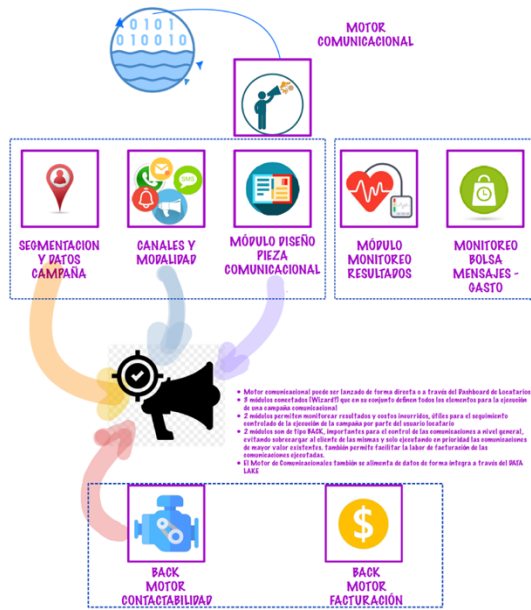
0101
010010

MOTOR
COMUNICACIONAL

SMS

SEGMENTACION Y DATOS CAMPAÑA

CANALES Y MODALIDAD

MÓDULO DISEÑO PIEZA COMUNICACIONAL

MÓDULO MONITOREO RESULTADOS

MONITOREO BOLSA MENSAJES - GASTO

• Motor comunicacional puede ser lanzado de forma directa o a través del Dashboard de Locatarios
• 3 módulos conectados (Wizard?) que en su conjunto definen todos los elementos para la ejecución de una campaña comunicacional
• 2 módulos permiten monitorear resultados y costos incurridos, útiles para el seguimiento controlado de la ejecución de la campaña por parte del usuario locatario
• 2 módulos son de tipo BACK, importantes para el control de las comunicaciones a nivel general, evitando sobrecargar al cliente de las mismas y solo ejecutando en prioridad las comunicaciones de mayor valor existentes. También permite facilitar la labor de facturación de las comunicaciones ejecutadas.
• El Motor de Comunicacionales también se alimenta de datos de forma íntegra a través del DATA LAKE

$

BACK MOTOR CONTACTABILIDAD

BACK MOTOR FACTURACIÓN